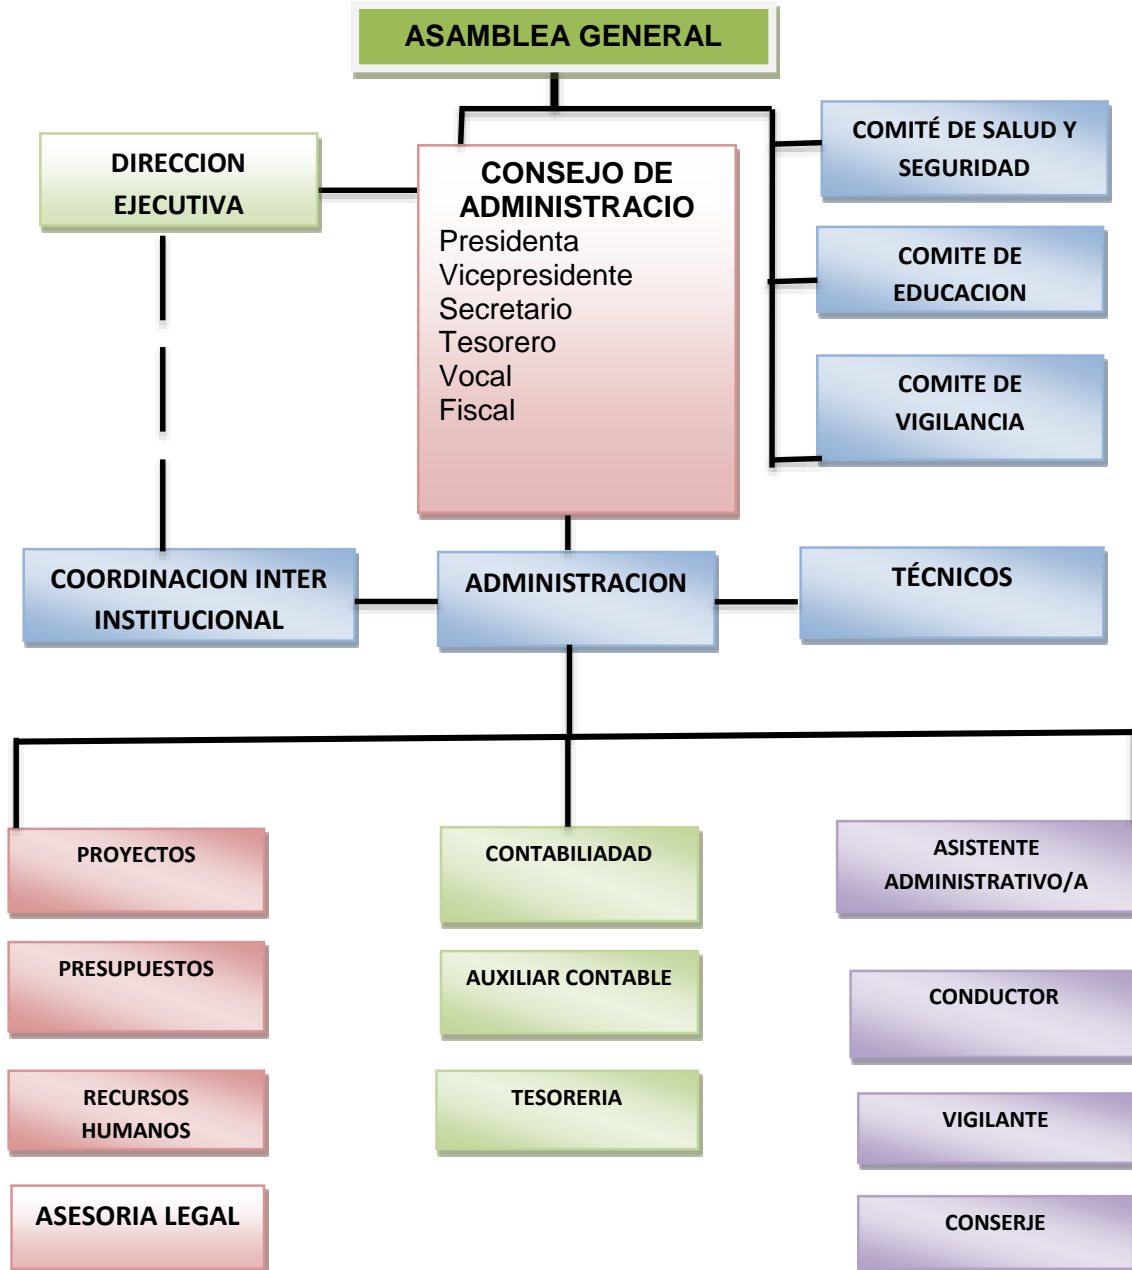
ASAMBLEA GENERAL

DIRECCION EJECUTIVA

CONSEJO DE ADMINISTRACIO
Presidenta
Vicepresidente
Secretario
Tesorero
Vocal
Fiscal

COMITÉ DE SALUD Y SEGURIDAD

COMITE DE EDUCACION

COMITE DE VIGILANCIA

COORDINACION INTER INSTITUCIONAL

ADMINISTRACION

TÉCNICOS

PROYECTOS

PRESUPUESTOS

RECURSOS HUMANOS

ASESORIA LEGAL

CONTABILIADAD

AUXILIAR CONTABLE

TESORERIA

ASISTENTE ADMINISTRATIVO/A

CONDUCTOR

VIGILANTE

CONSERJE